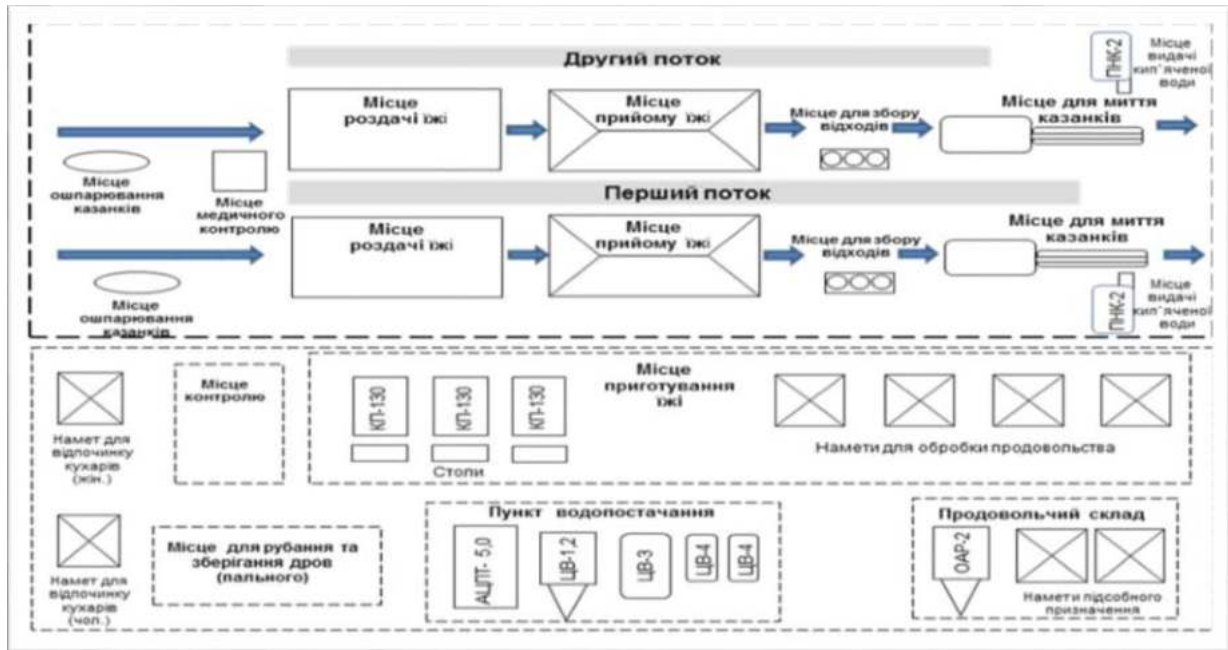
Другий потік

ПНК-2

Місце видачі кип'яченої води

Місце роздачі їжі

Місце прийому їжі

Місце для збору відходів

Місце для миття казанків

Місце ошпарювання казанків

Місце медичного контролю

Перший потік

Місце роздачі їжі

Місце прийому їжі

Місце для збору відходів

Місце для миття казанків

Місце ошпарювання казанків

ПНК-2

Місце видачі кип'яченої води

Намет для відпочинку кухарів (жін.)

Місце контролю

Місце приготування їжі

КП-130

КП-130

КП-130

Столи

Намети для обробки продовольства

Намет для відпочинку кухарів (чол.)

Місце для рубання та зберігання дров (пального)

Пункт водопостачання

АЦПТ- 5,0

ЦВ-1,2

ЦВ-3

ЦВ-4

ЦВ-4

Продовольчий склад

ОАР-2

Намети підсобного призначення